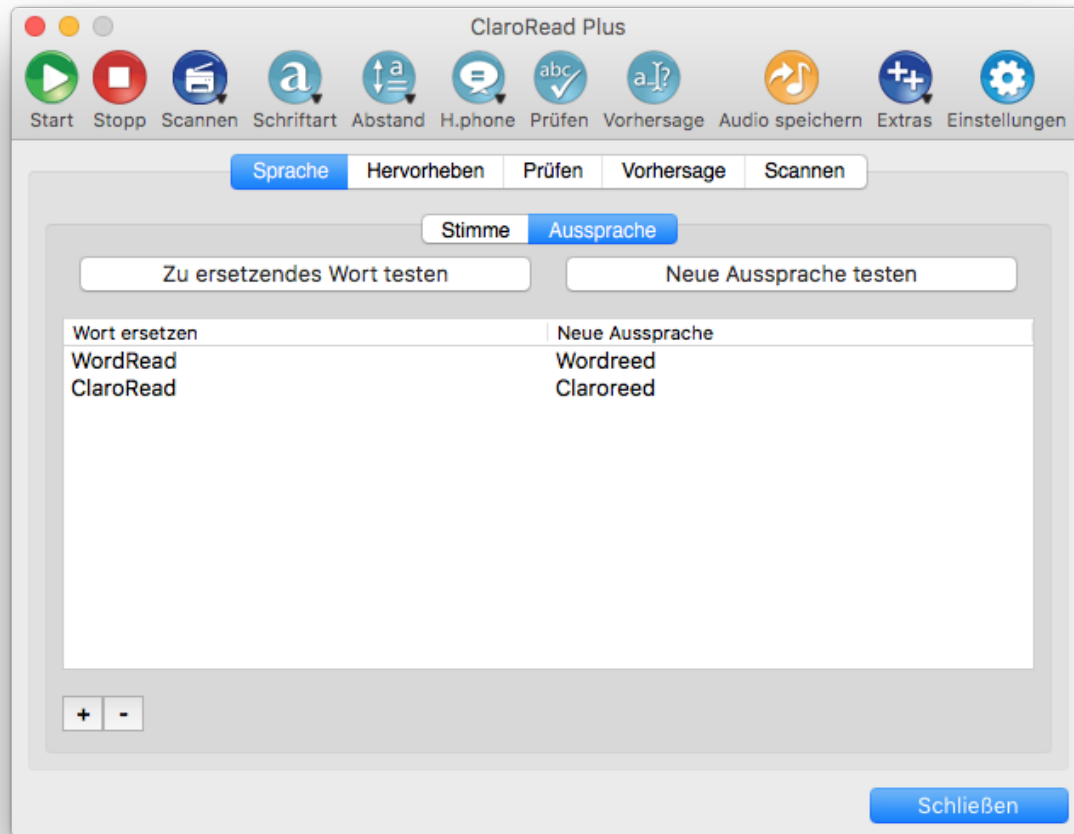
ClaroRead Plus

Start Stopp Scannen Schriftart Abstand H.phone Prüfen Vorhersage Audio speichern Extras Einstellungen

Sprache Hervorheben Prüfen Vorhersage Scannen

Stimme Aussprache

Zu ersetzendes Wort testen

Neue Aussprache testen

| Wort ersetzen | Neue Aussprache |
|---|---|
| WordRead | Wordreed |
| ClaroRead | Claroreed |

+ -

Schließen